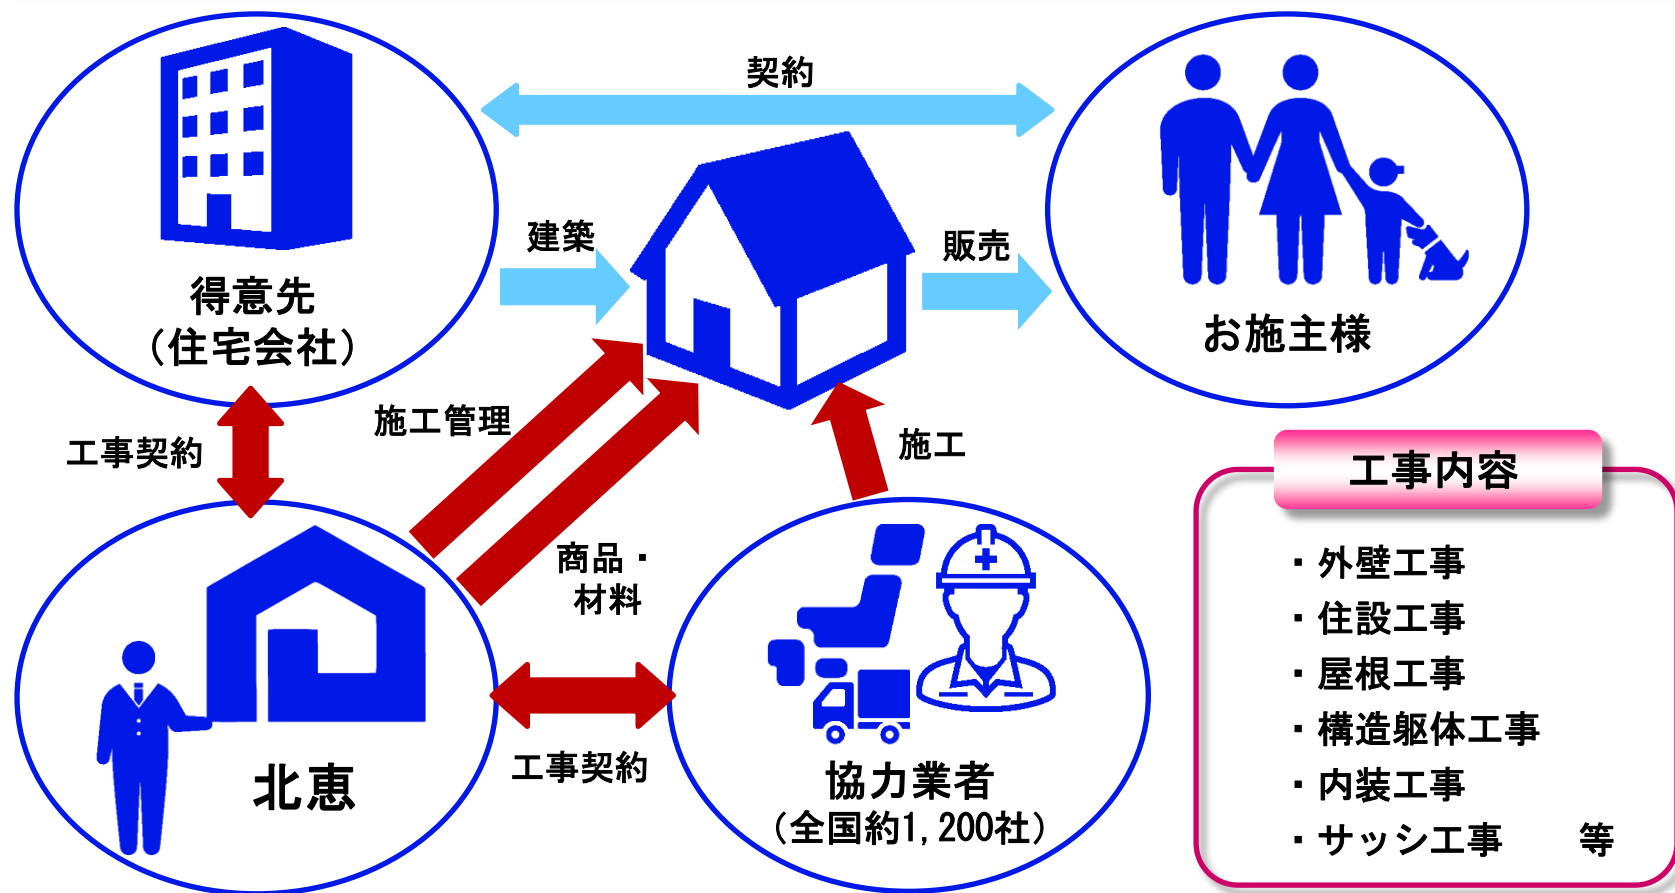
契約

建築

販売

得意先
（住宅会社）

お施主様

工事契約

施工管理

施工

工事内容

・外壁工事
・住設工事
・屋根工事
・構造躯体工事
・内装工事
・サッシ工事　等

商品・
材料

北恵

工事契約

協力業者
（全国約1,200社）